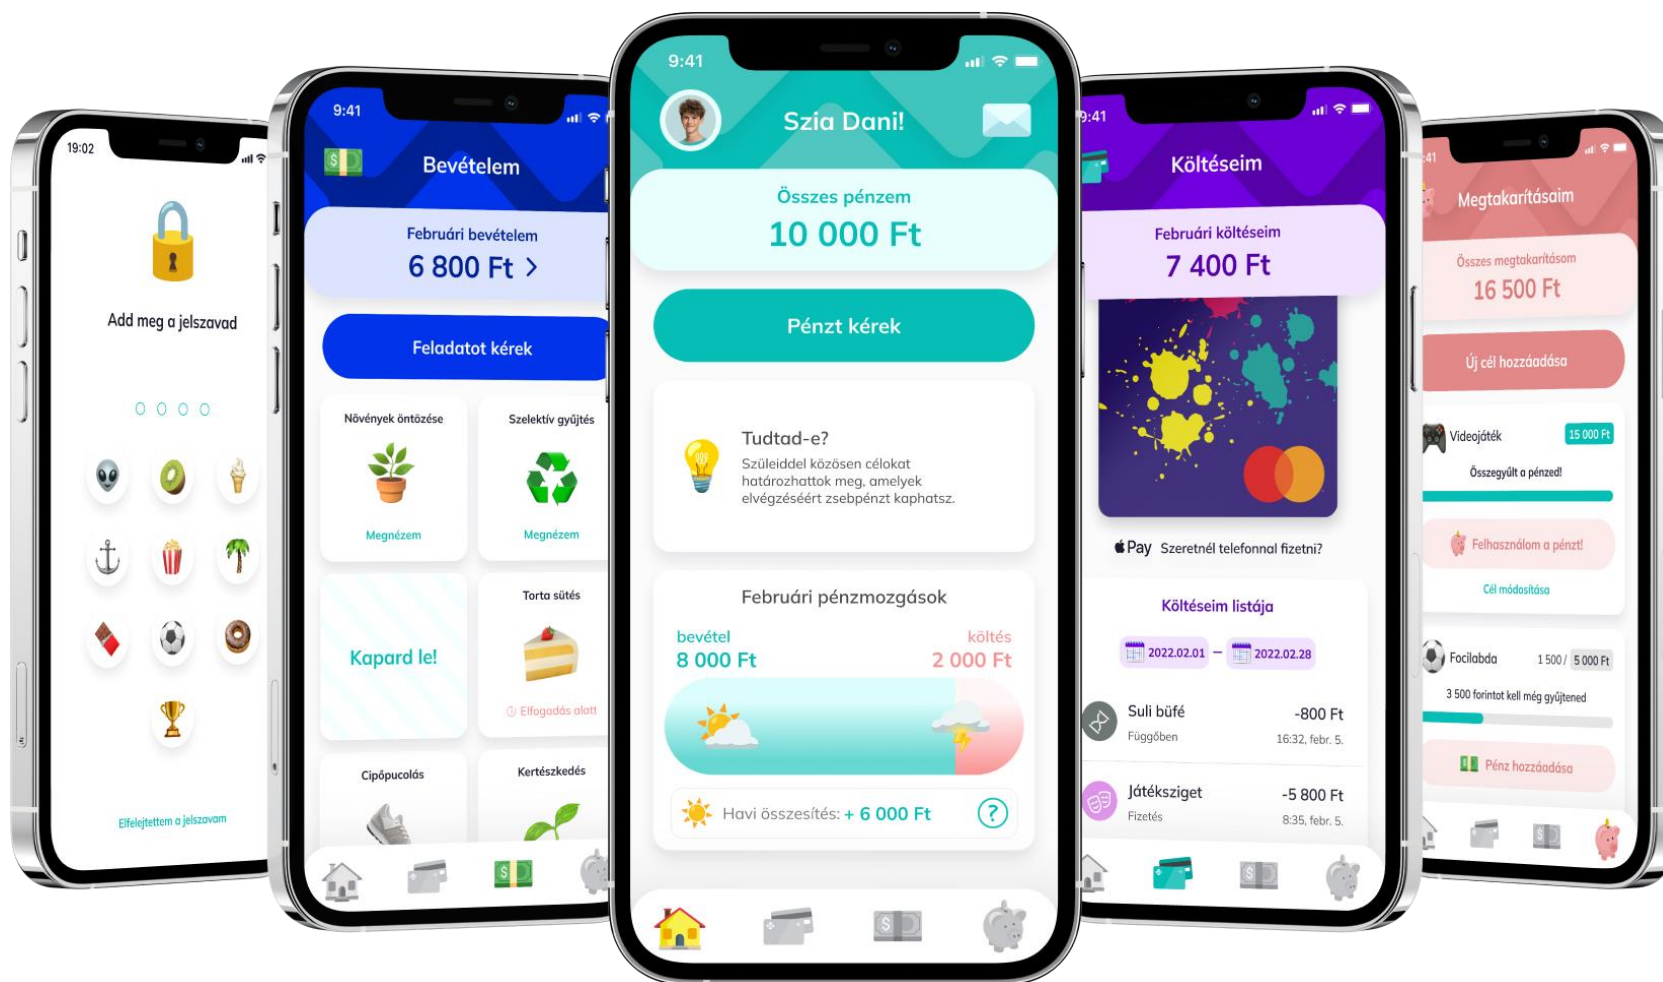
19:02

Add meg a jelszavad

Elfelejtettem a jelszavam

9:41

Bevételem

Februári bevételem
6 800 Ft >

Feladatot kérek

Növények öntözése
Megnézem

Szelektív gyűjtés
Megnézem

Kapard le!

Torta sütés
Elfogadás alatt

Cipőpucolás

Kertészkedés

9:41

Szia Dani!

Összes pénzem
10 000 Ft

Pénzt kérek

Tudtad-e?
Szüleiddel közösen célokat határozhattok meg, amelyek elvégzéséért zsebpénzt kaphatsz.

Februári pénzmozgások
bevétel
8 000 Ft
költés
2 000 Ft

Havi összesítés: + 6 000 Ft

9:41

Költéseim

Februári költéseim
7 400 Ft

Pay Szeretnél telefonnal fizetni?

Költéseim listája
2022.02.01 – 2022.02.28

Suli büfé
Függőben
-800 Ft
16:32, febr. 5.

Játéksziget
Fizetés
-5 800 Ft
8:35, febr. 5.

41

Megtakarításaim

Összes megtakarításom
16 500 Ft

Új cél hozzáadása

Videojáték
15 000 Ft
Összegyűlt a pénzed!
Felhasználom a pénzt!
Cél módosítása

Focilabda
1 500 / 5 000 Ft
3 500 forintot kell még gyűjtened
Pénz hozzáadása